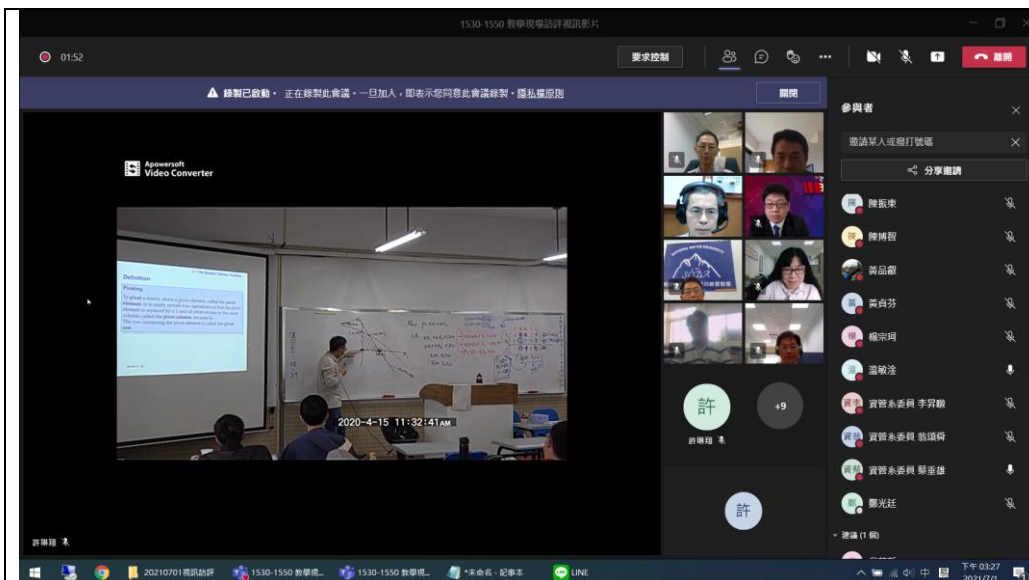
1530-1550 數學現場訪評視訊影片

01:52

要求控制

離開

錄製已啟動。 正在錄製此會議。一旦加入，即表示您同意此會議錄製。隱私權原則

關閉

參與者

邀請某人或撥打號碼

分享邀請

陳振東

陳博智

黃品叡

黃貞芬

楊宗珂

溫敏淦

資管系委員 李昇暾

資管系委員 翁頌舜

資管系委員 蔡垂雄

鄭光廷

建議 (1 個)

Apowersoft Video Converter

Definition

Pivoting

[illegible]

2020-4-15 11:32:41AM

許

+9

許琳翔

許

許琳翔

20210701視訊訪評

1530-1550 數學現...

1530-1550 數學現...

*未命名 - 記事本

LINE

中

下午 03:27
2021/7/1